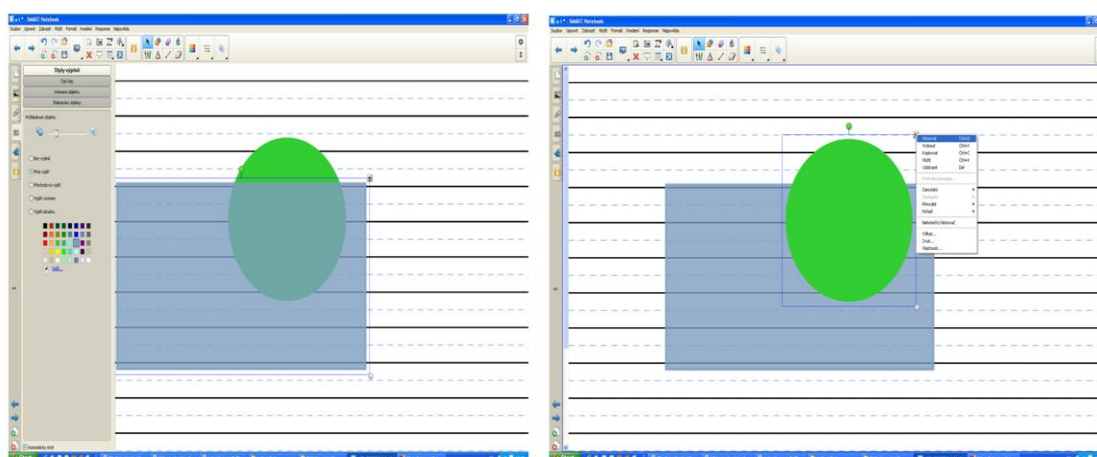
SMART Notebook

Styly výplně
Efekty
Animace objektu
Nastavení stránky
Průhlednost objektu:
Bez výplně
Plná výplň
Přechodová výplň
Výplň vzorkem
Výplň obrázkem
Další...

SMART Notebook

Klonovat Ctrl+D
Vyjmout Ctrl+X
Kopírovat Ctrl+C
Vložit Ctrl+V
Odstranit Del
Zamykání
Seskupení
Převrátit
Pořadí
Nekonečný klonovač
Odkaz...
Zvuk...
Vlastnosti...